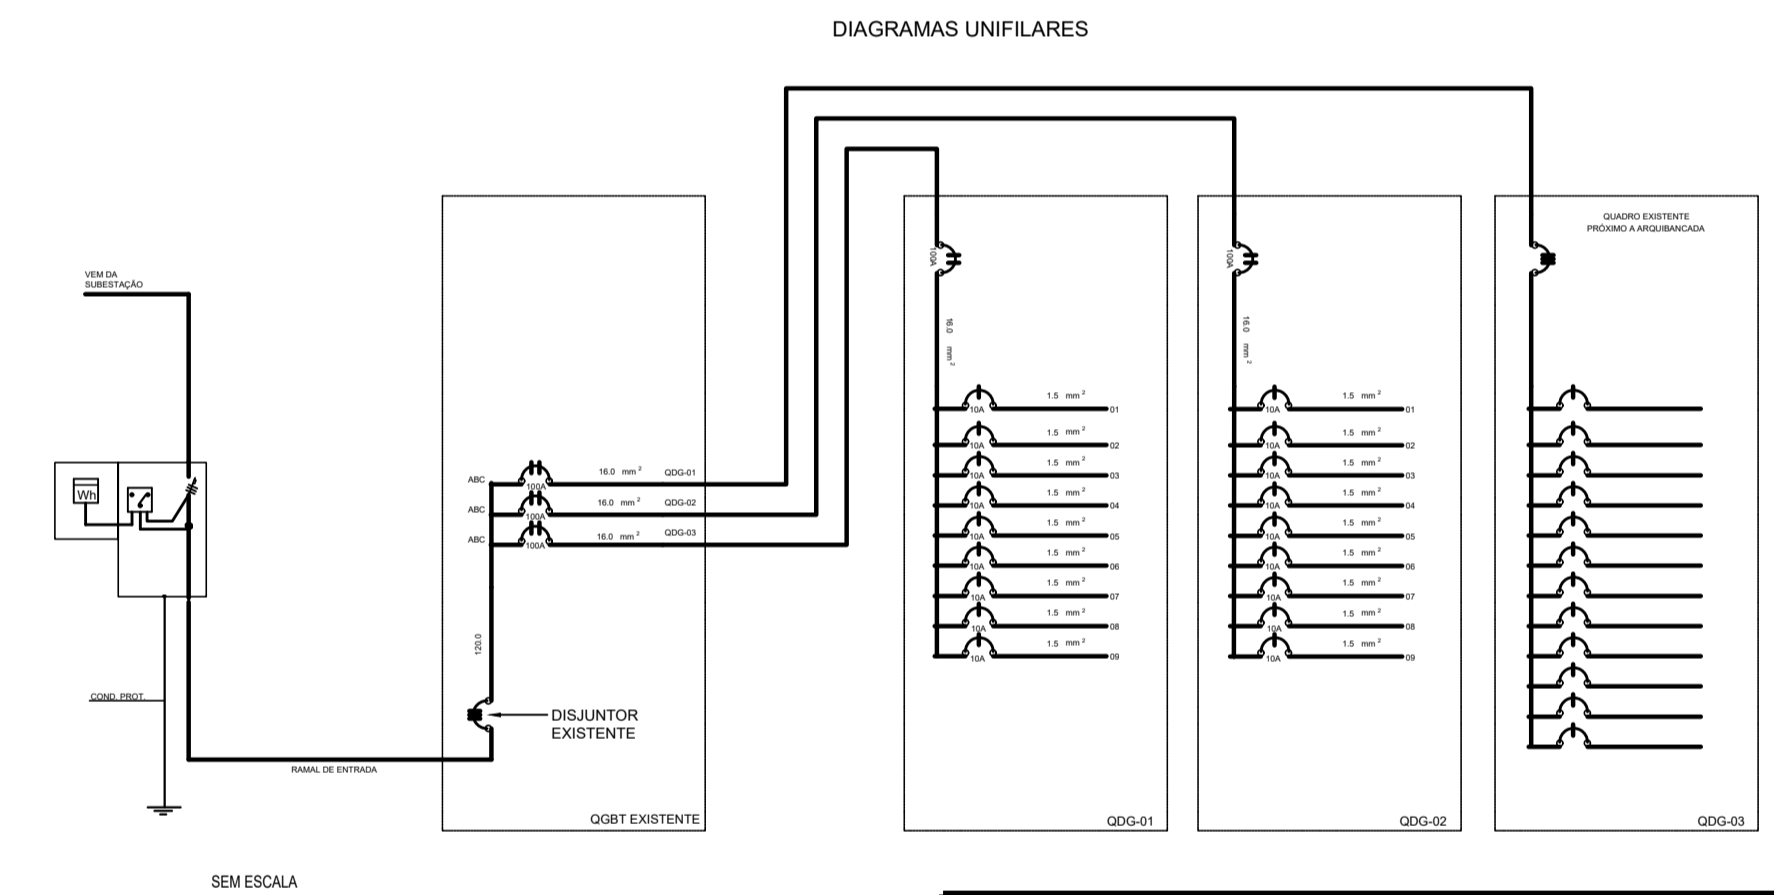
DIAGRAMAS UNIFILARES

VEM DA SUBESTAÇÃO

Wh

COND. PROT.

RAMAL DE ENTRADA

ABC 100A 16.0 mm$^2$ QDG-01
ABC 100A 16.0 mm$^2$ QDG-02
ABC 100A 16.0 mm$^2$ QDG-03

120.0

DISJUNTOR EXISTENTE

QGBT EXISTENTE

100A
16.0 mm$^2$
10A 1.5 mm$^2$ 01
10A 1.5 mm$^2$ 02
10A 1.5 mm$^2$ 03
10A 1.5 mm$^2$ 04
10A 1.5 mm$^2$ 05
10A 1.5 mm$^2$ 06
10A 1.5 mm$^2$ 07
10A 1.5 mm$^2$ 08
10A 1.5 mm$^2$ 09

QDG-01

100A
16.0 mm$^2$
10A 1.5 mm$^2$ 01
10A 1.5 mm$^2$ 02
10A 1.5 mm$^2$ 03
10A 1.5 mm$^2$ 04
10A 1.5 mm$^2$ 05
10A 1.5 mm$^2$ 06
10A 1.5 mm$^2$ 07
10A 1.5 mm$^2$ 08
10A 1.5 mm$^2$ 09

QDG-02

QUADRO EXISTENTE PRÓXIMO A ARQUIBANCADA

QDG-03

SEM ESCALA